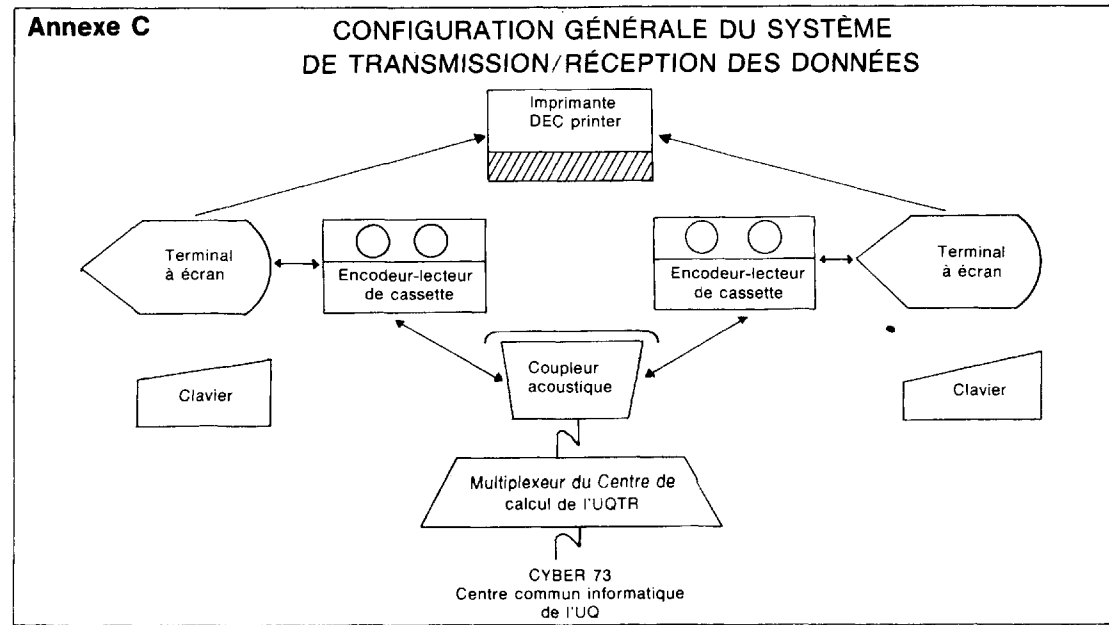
Annexe C

CONFIGURATION GÉNÉRALE DU SYSTÈME DE TRANSMISSION/RÉCEPTION DES DONNÉES

Imprimante DEC printer

Terminal à écran

Encodeur-lecteur de cassette

Encodeur-lecteur de cassette

Terminal à écran

Clavier

Coupleur acoustique

Clavier

Multiplexeur du Centre de calcul de l'UQTR

CYBER 73
Centre commun informatique de l'UQ